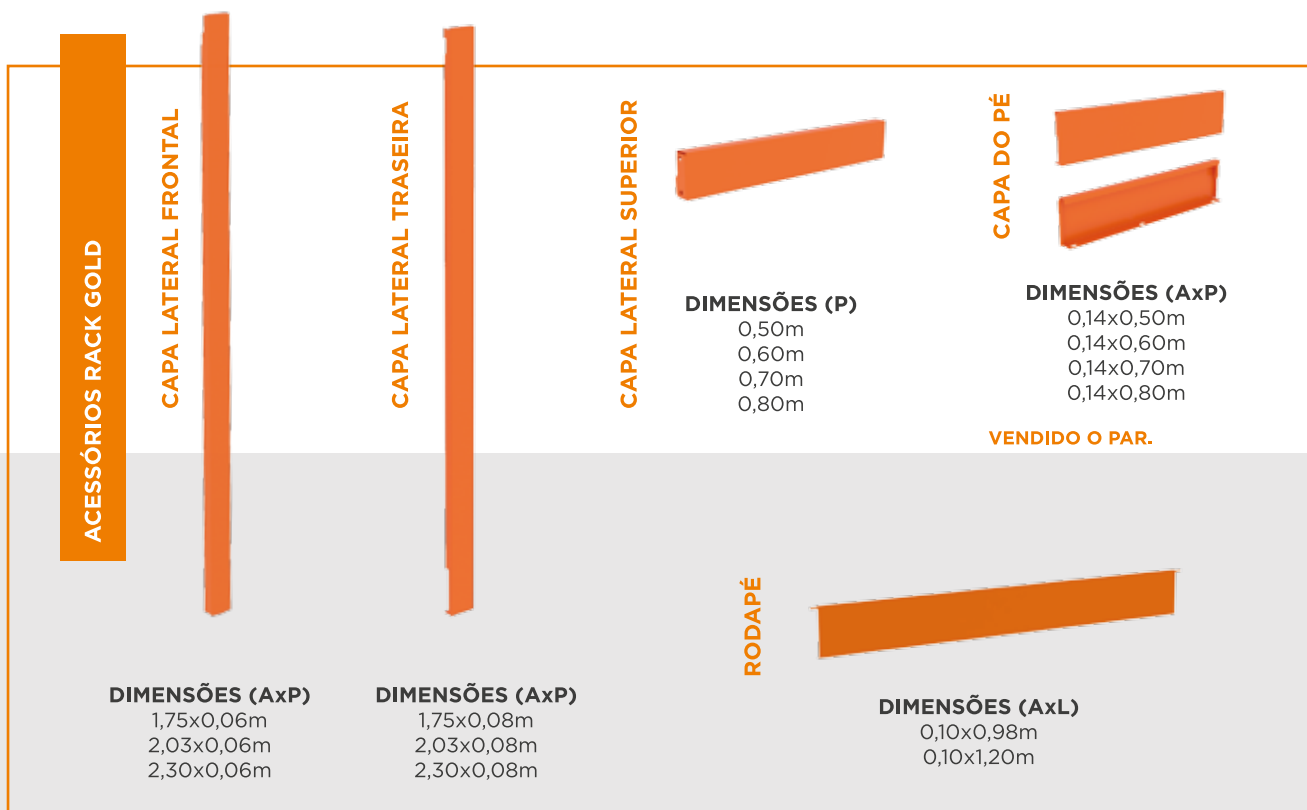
ACESSÓRIOS RACK GOLD

CAPA LATERAL FRONTAL

DIMENSÕES (AxP)
1,75x0,06m
2,03x0,06m
2,30x0,06m

CAPA LATERAL TRASEIRA

DIMENSÕES (AxP)
1,75x0,08m
2,03x0,08m
2,30x0,08m

CAPA LATERAL SUPERIOR

DIMENSÕES (P)
0,50m
0,60m
0,70m
0,80m

CAPA DO PÉ

DIMENSÕES (AxP)
0,14x0,50m
0,14x0,60m
0,14x0,70m
0,14x0,80m

VENDIDO O PAR.

RODAPÉ

DIMENSÕES (AxL)
0,10x0,98m
0,10x1,20m